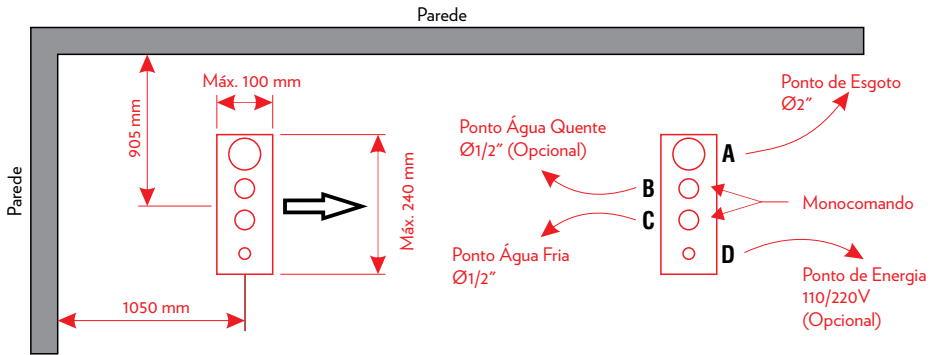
Parede

Parede

905 mm

Máx. 100 mm

Máx. 240 mm

1050 mm

Ponto Água Quente
Ø1/2" (Opcional)

Ponto Água Fria
Ø1/2"

Ponto de Esgoto
Ø2"

A

B

C

D

Monocomando

Ponto de Energia
110/220V
(Opcional)